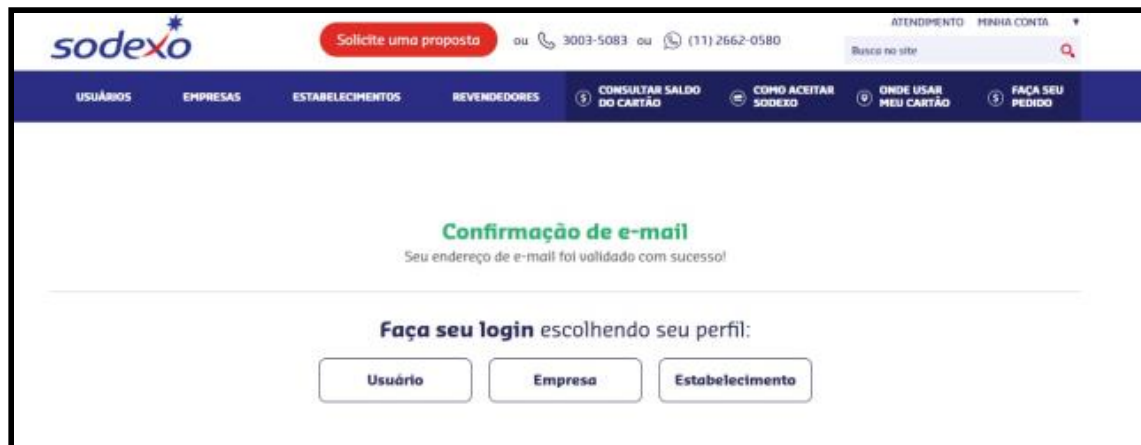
sodexo

Solicite uma proposta ou 3003-5083 ou (11) 2662-0580

ATENDIMENTO MINHA CONTA

Busca no site

USUÁRIOS EMPRESAS ESTABELECIMENTOS REVENDEDORES CONSULTAR SALDO DO CARTÃO COMO ACEITAR SODEXO ONDE USAR MEU CARTÃO FAÇA SEU PEDIDO

Confirmação de e-mail

Seu endereço de e-mail foi validado com sucesso!

Faça seu login escolhendo seu perfil:

Usuário Empresa Estabelecimento